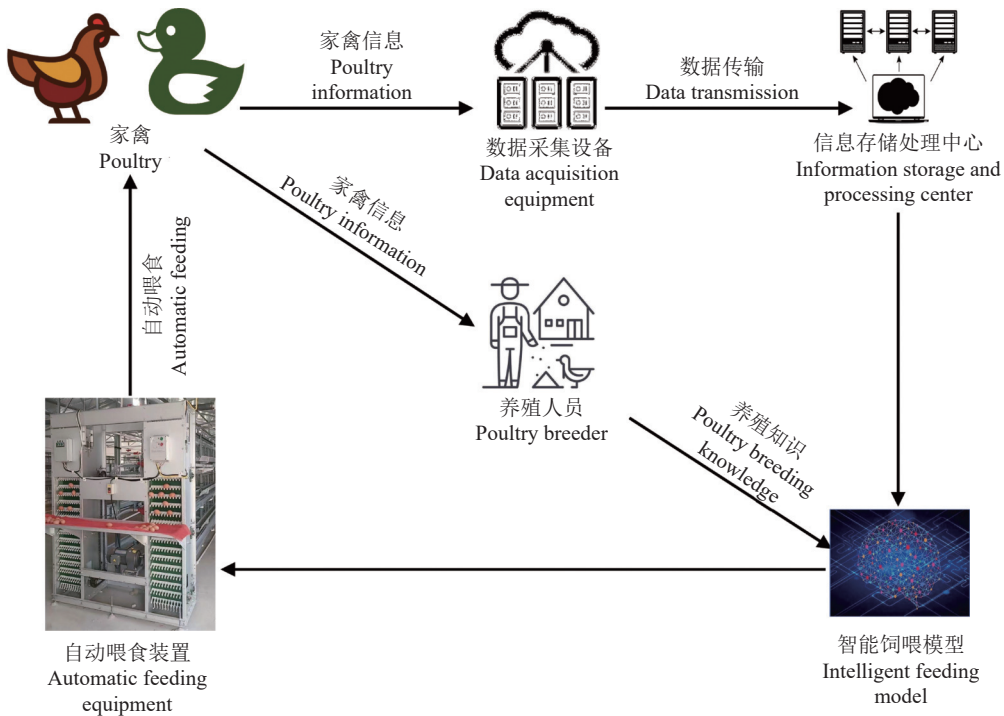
家禽信息
Poultry information

数据传输
Data transmission

家禽
Poultry

数据采集设备
Data acquisition equipment

信息存储处理中心
Information storage and processing center

家禽信息
Poultry information

自动喂食
Automatic feeding

养殖人员
Poultry breeder

养殖知识
Poultry breeding knowledge

自动喂食装置
Automatic feeding equipment

智能饲喂模型
Intelligent feeding model